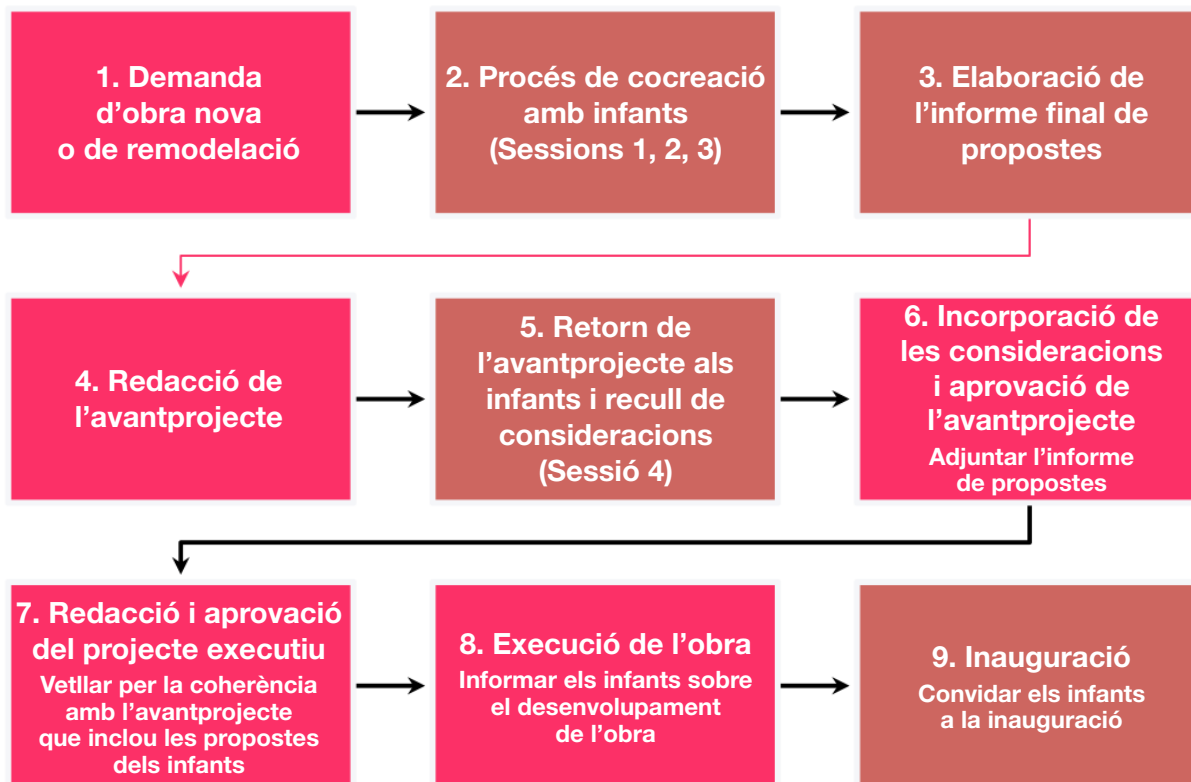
1. Demanda d’obra nova o de remodelació

2. Procés de cocreació amb infants (Sessions 1, 2, 3)

3. Elaboració de l’informe final de propostes

4. Redacció de l’avantprojecte

5. Retorn de l’avantprojecte als infants i recull de consideracions (Sessió 4)

6. Incorporació de les consideracions i aprovació de l’avantprojecte
Adjuntar l’informe de propostes

7. Redacció i aprovació del projecte executiu
Vetllar per la coherència amb l’avantprojecte que inclou les propostes dels infants

8. Execució de l’obra
Informar els infants sobre el desenvolupament de l’obra

9. Inauguració
Convidar els infants a la inauguració